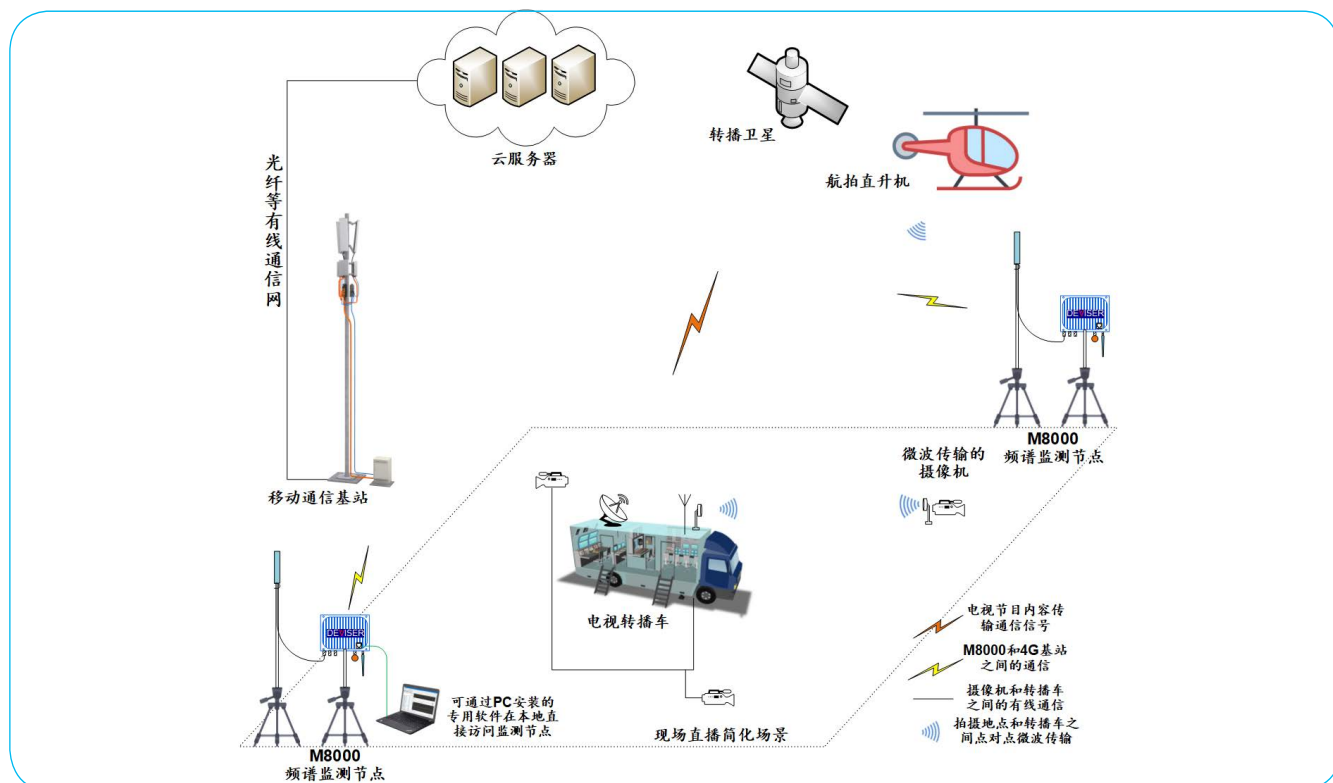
云服务器

转播卫星

航拍直升机

光纤等有线通信网

DEVISER

微波传输的摄像机

M8000
频谱监测节点

移动通信基站

电视转播车

DEVISER

M8000
频谱监测节点

可通过PC安装的专用软件在本地直接访问监测节点

现场直播简化场景

电视节目内容传输通信信号

M8000和4G基站之间的通信

摄像机和转播车之间的有线通信

拍摄地点和转播车之间点对点微波传输